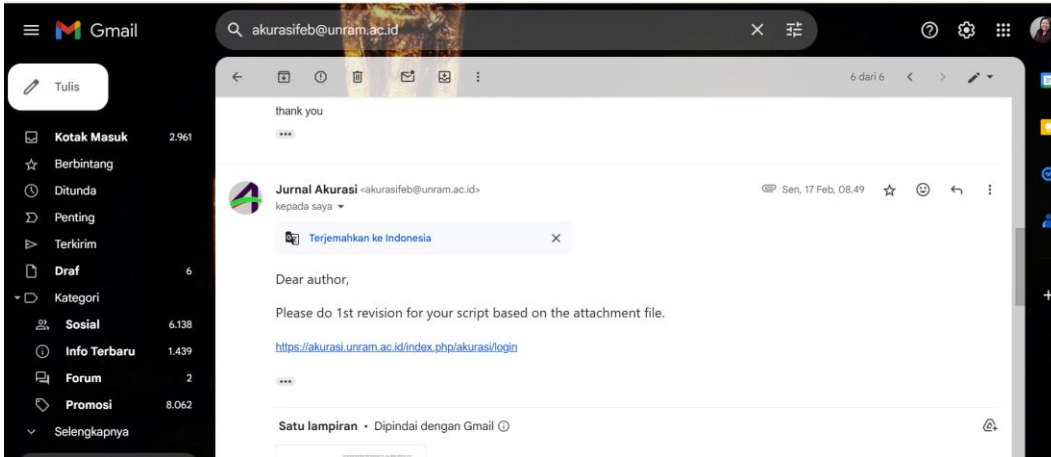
Gmail

akurasifeb@unram.ac.id

Tulis

Kotak Masuk 2.961
Berbintang
Ditunda
Penting
Terkirim
Draf 6
Kategori
Sosial 6.138
Info Terbaru 1.439
Forum 2
Promosi 8.062
Selengkapnya

6 dari 6

thank you

Jurnal Akurasi <akurasifeb@unram.ac.id>
kepada saya

Sen, 17 Feb, 08.49

Terjemahkan ke Indonesia

Dear author,

Please do 1st revision for your script based on the attachment file.

https://akurasi.unram.ac.id/index.php/akurasi/login

Satu lampiran • Dipindai dengan Gmail